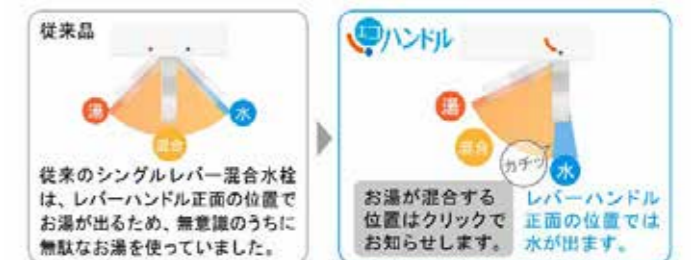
従来品

湯

水

混合

従来のシングルレバー混合水栓は、レバーハンドル正面の位置でお湯が出るため、無意識のうちに無駄なお湯を使っていました。

エコハンドル

湯

混合

カチッ

水

お湯が混合する位置はクリックでお知らせします。

レバーハンドル正面の位置では水が出ます。